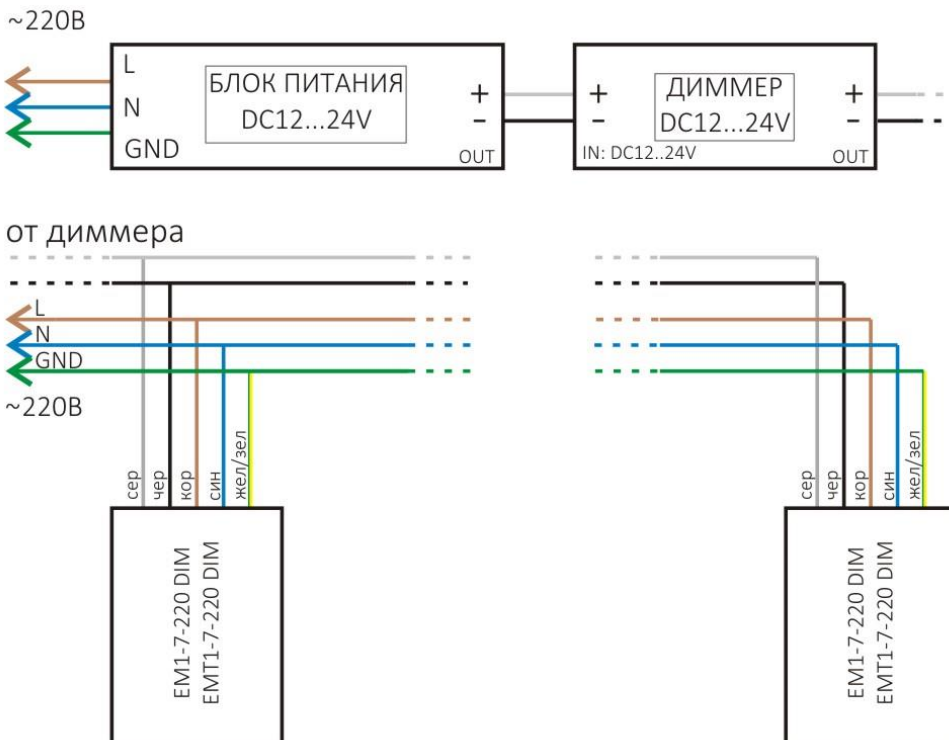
~220В

L
N
GND

БЛОК ПИТАНИЯ
DC12...24V

+
–
OUT

+
–
ДИММЕР
DC12...24V
IN: DC12..24V

+
–
OUT

от диммера

L
N
GND
~220В

сер
чер
кор
син
жел/зел

EM1-7-220 DIM
EMT1-7-220 DIM

сер
чер
кор
син
жел/зел

EM1-7-220 DIM
EMT1-7-220 DIM